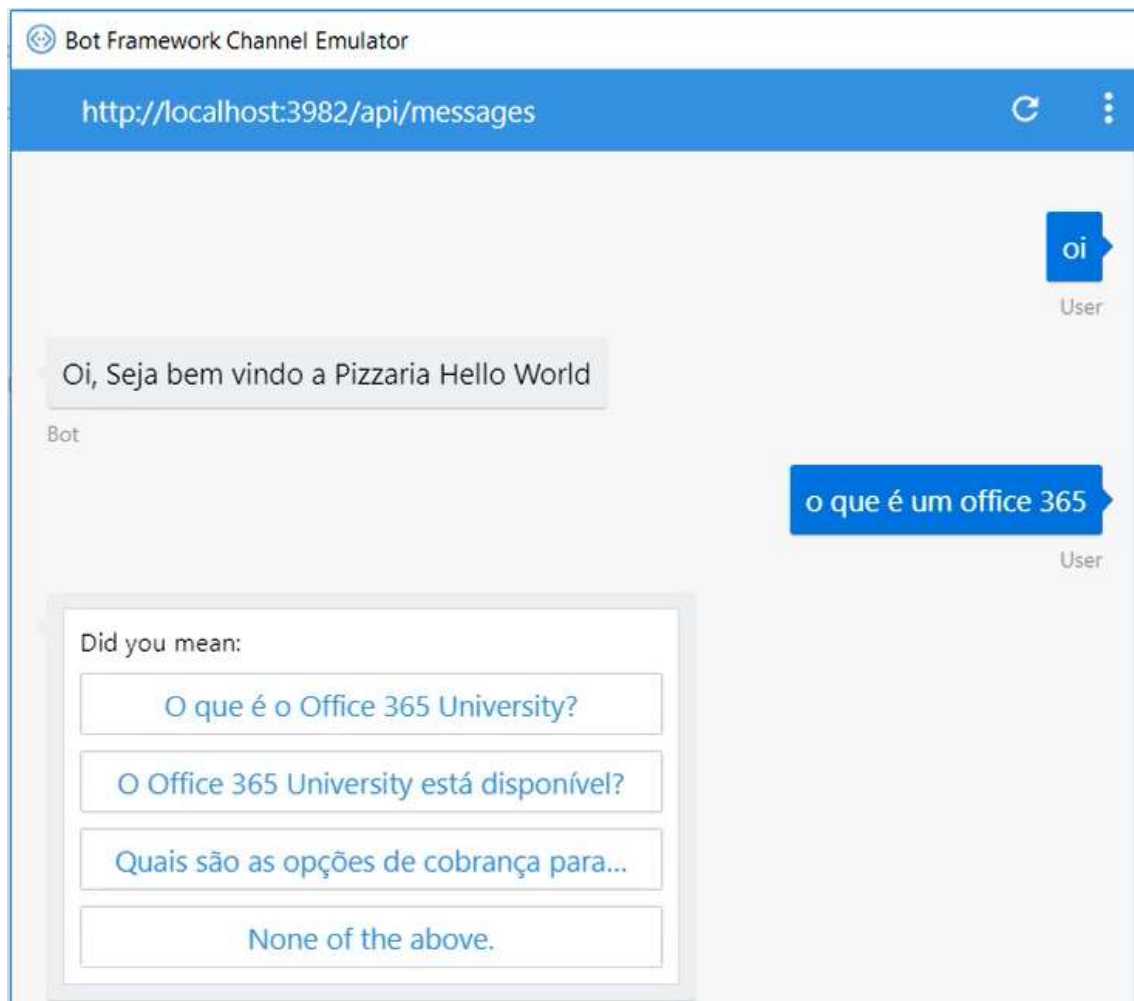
Bot Framework Channel Emulator

http://localhost:3982/api/messages

oi

User

Oi, Seja bem vindo a Pizzaria Hello World

Bot

o que é um office 365

User

Did you mean:

O que é o Office 365 University?

O Office 365 University está disponível?

Quais são as opções de cobrança para...

None of the above.